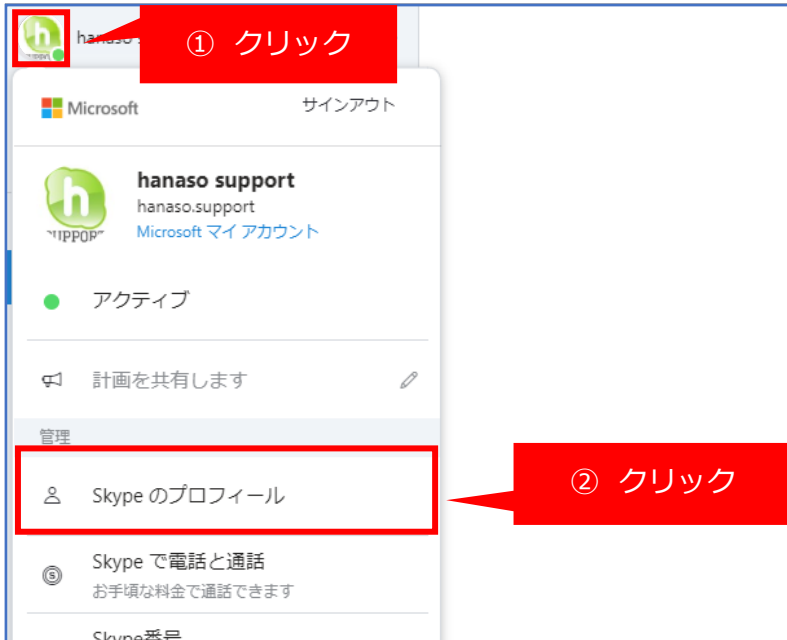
hanaso

① クリック

Microsoft

サインアウト

hanaso support
hanaso.support
Microsoft マイ アカウント

アクティブ

計画を共有します

管理

Skype のプロフィール

② クリック

Skype で電話と通話
お手頃な料金で通話できます

Skype番号